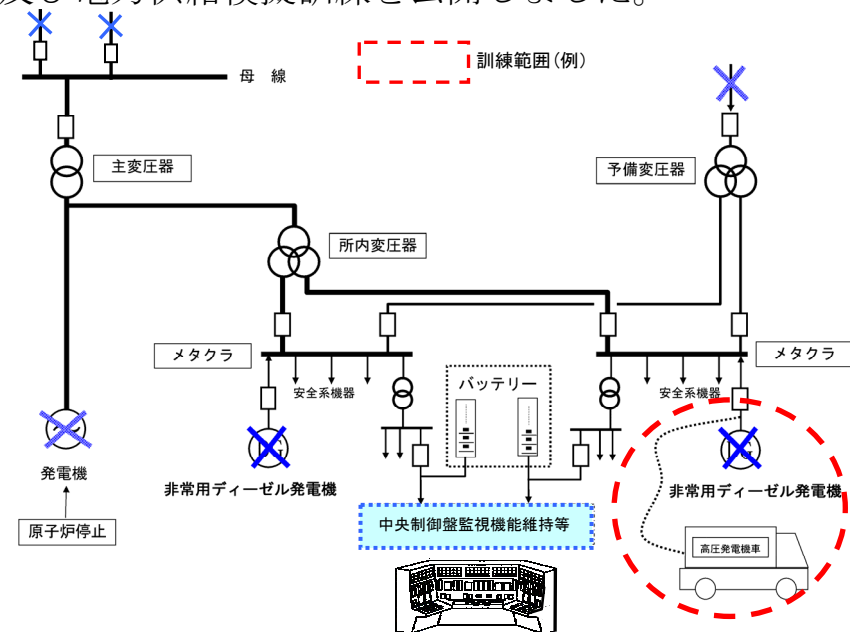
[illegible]電力供給模擬訓練を公開しました。

訓練範囲（例）

母　線

主変圧器

予備変圧器

所内変圧器

メタクラ

メタクラ

安全系機器

バッテリー

安全系機器

発電機

非常用ディーゼル発電機

非常用ディーゼル発電機

原子炉停止

中央制御盤監視機能維持等

高圧発電機車